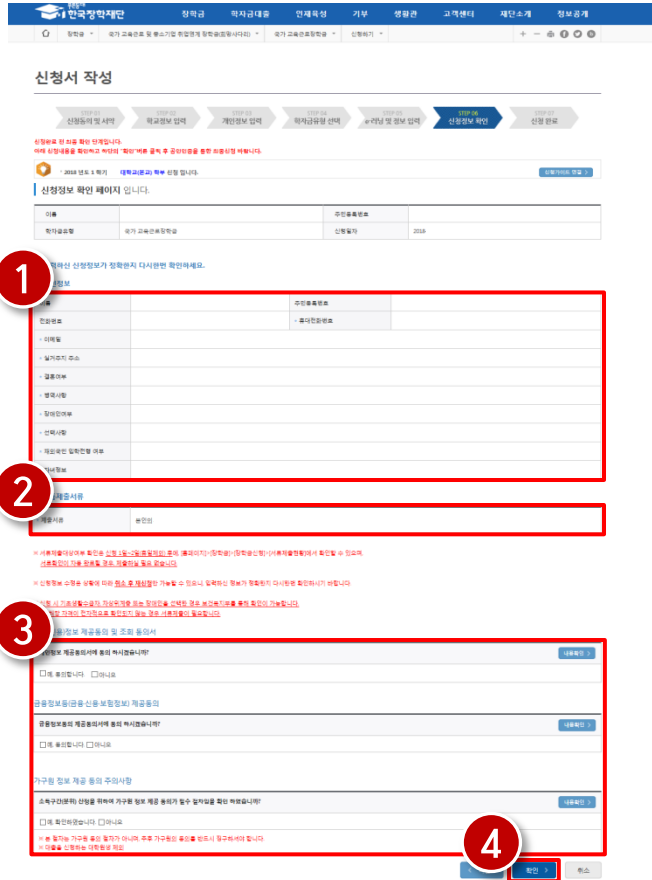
한국장학재단

장학금 학자금대출 인재육성 기부 생활관 고객센터 재단소개 정보공개

장학금 국가 교육근로 및 중소기업 취업연계 장학금(희망사다리) 국가 교육근로장학금 신청하기

신청서 작성

STEP 01 신청동의 및 서약
STEP 02 학교정보 입력
STEP 03 개인정보 입력
STEP 04 학자금유형 선택
STEP 05 e-러닝 및 정보 입력
STEP 06 신청정보 확인
STEP 07 신청 완료

신청완료 전 최종 확인 단계입니다.
아래 신청내용을 확인하시고 하단의 "확인"버튼 클릭 후 공인인증을 통한 최종신청 바랍니다.

2018 년도 1 학기 대학교(본교) 학부 신청 입니다.

신청가이드 영상

신청정보 확인 페이지 입니다.

| 이름 | | 주민등록번호 | |
|---|---|---|---|
| 학자금유형 | 국가 교육근로장학금 | 신청일자 | 2018 |

1

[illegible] 하신 신청정보가 정확한지 다시한번 확인하세요.

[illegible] 정보

| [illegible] | | 주민등록번호 | |
|---|---|---|---|
| 전화번호 | | 휴대전화번호 | |
| 이메일 | | | |
| 실거주지 주소 | | | |
| 결혼여부 | | | |
| 병역사항 | | | |
| 장애인여부 | | | |
| 신학사항 | | | |
| 재외국민 임학전형 여부 | | | |
| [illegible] 정보 | | | |

2

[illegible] 제출서류

| 제출서류 | 동의서 |
|---|---|

※ 서류제출대상여부 확인은 신청 1일~2일(휴일제외) 후에 [홈페이지]-[장학금]-[장학금신청]-[서류제출현황]에서 확인할 수 있으며, 서류확인이 가능 완료될 경우 제출하실 필요 없습니다.

※ 신청정보 소명은 상황에 따라 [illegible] 수 있으니, 입력하신 정보가 정확한지 다시한번 확인하시기 바랍니다.

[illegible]

3

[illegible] 정보 제공동의 및 조회 동의서

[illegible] 정보 제공동의서에 동의 하시겠습니까?

내용확인

□예, 동의합니다 □아니오

금융정보등(금융·신용·보험정보) 제공동의

금융정보등의 제공동의서에 동의 하시겠습니까?

내용확인

□예, 동의합니다 □아니오

가구원 정보 제공 동의 주의사항

소득구간(분위) 산정을 위하여 가구원 정보 제공 동의가 필수 절차임을 확인 하였습니까?

내용확인

□예, 확인하였습니다. □아니오

※ 본 절차는 가구원 동의 절차가 아니며, 추후 가구원의 동의를 반드시 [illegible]
※ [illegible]

4

확인 취소